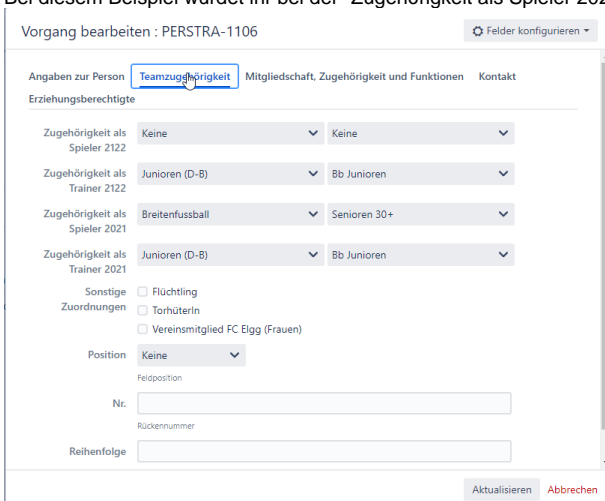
Bei diesem Beispiel würdet ihr bei der "Zugehörigkeit als Spieler 202

Vorgang bearbeiten : PERSTRA-1106

Felder konfigurieren

Angaben zur Person Teamzugehörigkeit Mitgliedschaft, Zugehörigkeit und Funktionen Kontakt Erziehungsberechtigte

Zugehörigkeit als Spieler 2122 Keine Keine

Zugehörigkeit als Trainer 2122 Junioren (D-B) Bb Junioren

Zugehörigkeit als Spieler 2021 Breitenfussball Senioren 30+

Zugehörigkeit als Trainer 2021 Junioren (D-B) Bb Junioren

Sonstige Zuordnungen
Flüchtling
TorhüterIn
Vereinsmitglied FC Elgg (Frauen)

Position Keine
Feldposition

Nr.
Rückennummer

Reihenfolge

Aktualisieren Abbrechen